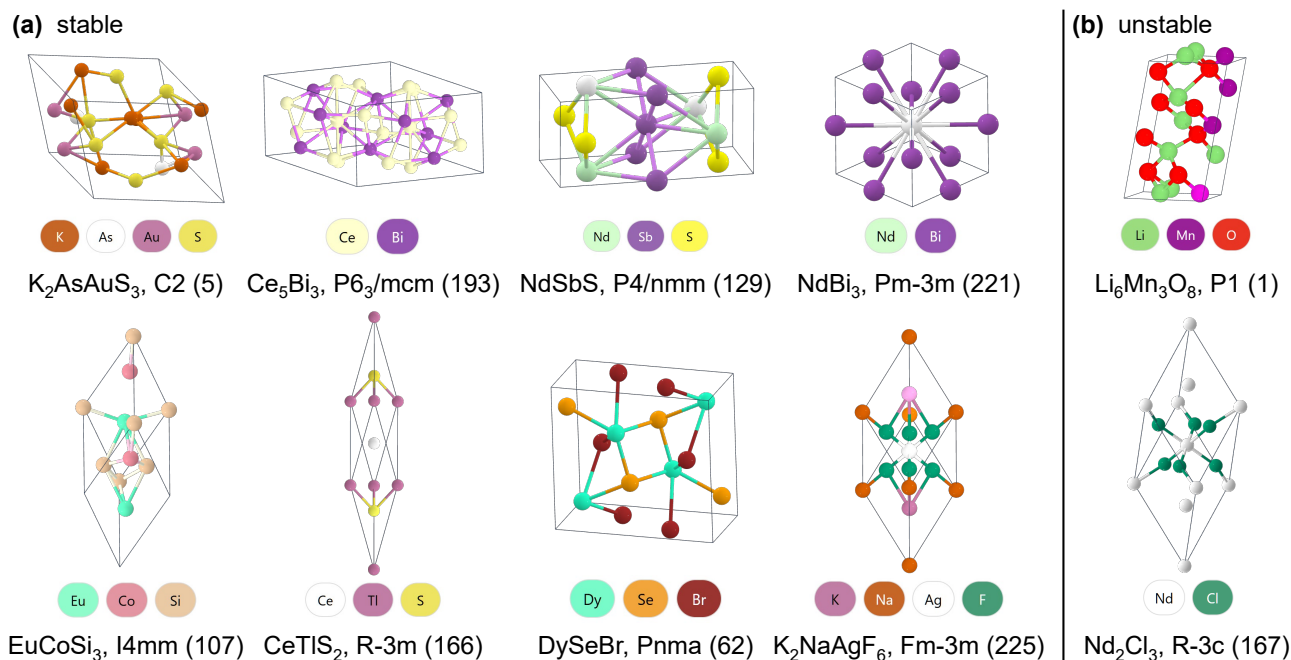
**(a)** stable

K As Au S

$K_2AsAuS_3$, C2 (5)

Ce Bi

$Ce_5Bi_3$, $P6_3$/mcm (193)

Nd Sb S

NdSbS, P4/nmm (129)

Nd Bi

$NdBi_3$, Pm-3m (221)

**(b)** unstable

Li Mn O

$Li_6Mn_3O_8$, P1 (1)

Eu Co Si

$EuCoSi_3$, I4mm (107)

Ce Tl S

$CeTlS_2$, R-3m (166)

Dy Se Br

DySeBr, Pnma (62)

K Na Ag F

$K_2NaAgF_6$, Fm-3m (225)

Nd Cl

$Nd_2Cl_3$, R-3c (167)